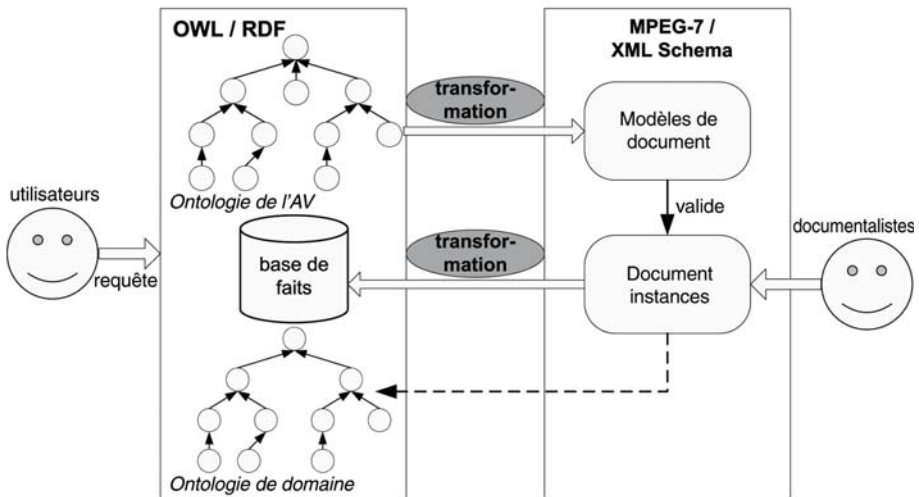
OWL / RDF

MPEG-7 / XML Schema

transformation

Modèles de document

Ontologie de l'AV

utilisateurs

valide

documentalistes

transformation

base de faits

requête

Document instances

Ontologie de domaine